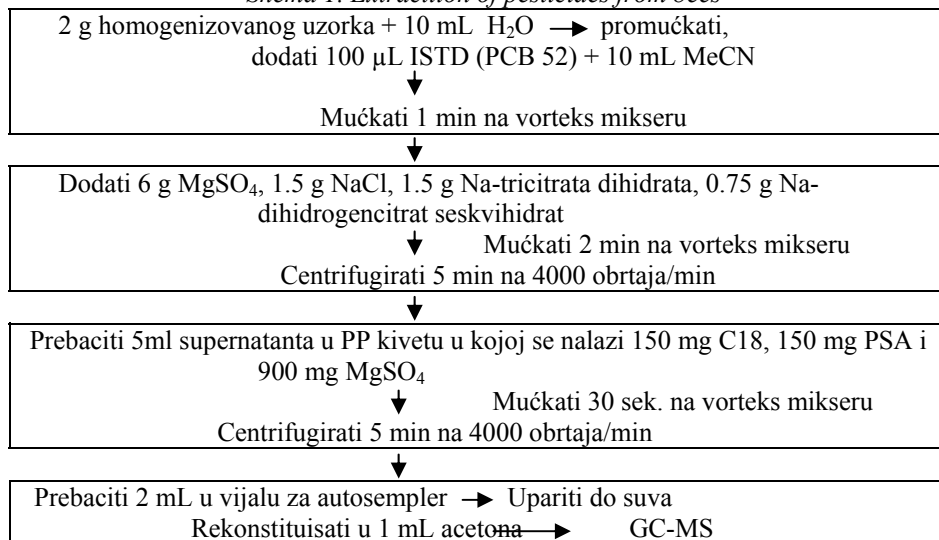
Shema 1. Extraction of pesticides from bees

2 g homogenizovanog uzorka + 10 mL $H_2O$ → promućkati, dodati 100 µL ISTD (PCB 52) + 10 mL MeCN

Mućkati 1 min na vorteks mikseru

Dodati 6 g $MgSO_4$, 1.5 g NaCl, 1.5 g Na-tricitrata dihidrata, 0.75 g Na-dihidrogencitrat seskvihidrat

Mućkati 2 min na vorteks mikseru

Centrifugirati 5 min na 4000 obrtaja/min

Prebaciti 5ml supernatanta u PP kivetu u kojoj se nalazi 150 mg C18, 150 mg PSA i 900 mg $MgSO_4$

Mućkati 30 sek. na vorteks mikseru

Centrifugirati 5 min na 4000 obrtaja/min

Prebaciti 2 mL u vijalu za autosempler → Upariti do suva

Rekonstituisati u 1 mL acetona → GC-MS